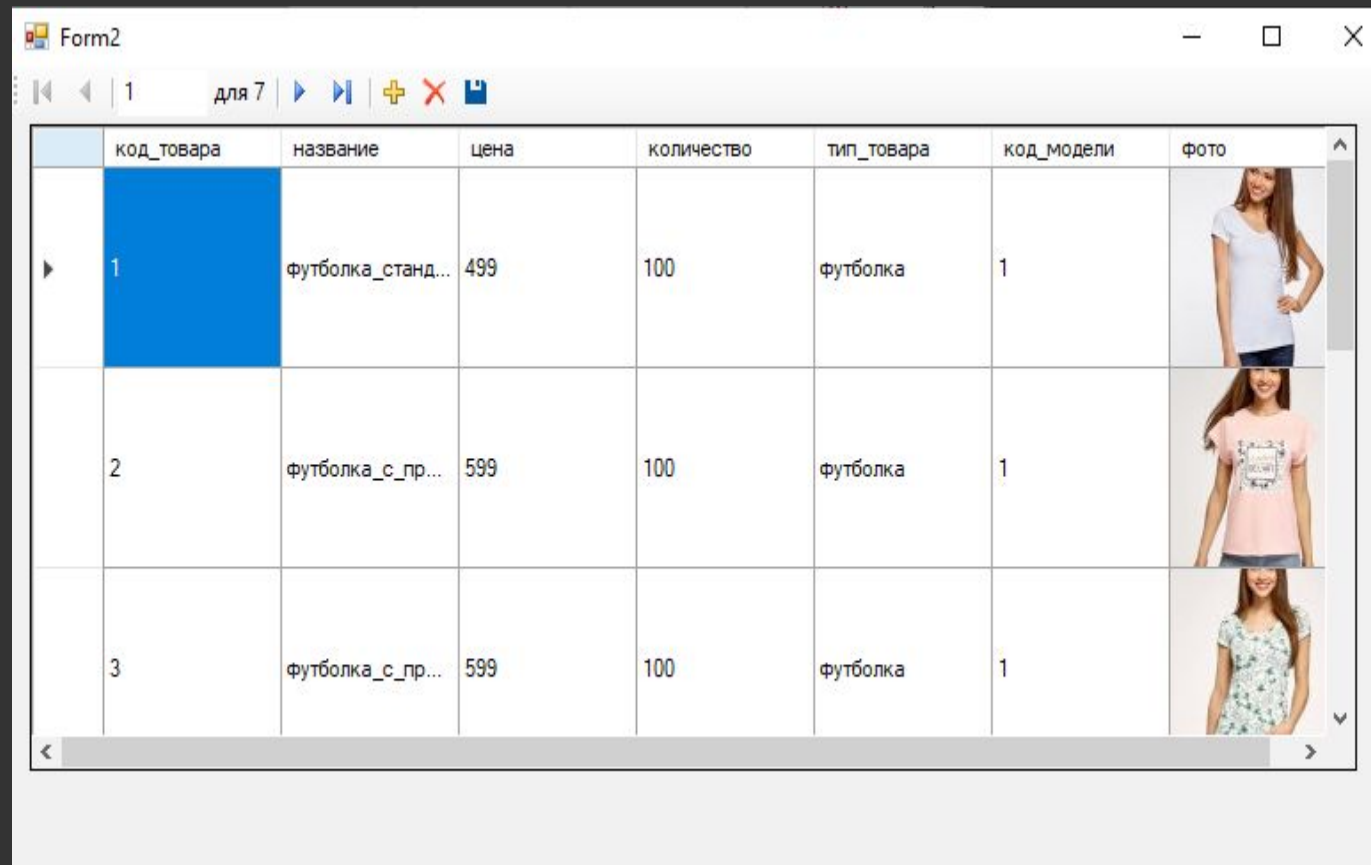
Form2

1 для 7

| | код_товара | название | цена | количество | тип_товара | код_модели | фото |
|---|---|---|---|---|---|---|---|
| ▶ | 1 | футболка_станд... | 499 | 100 | футболка | 1 | |
| | 2 | футболка_с_пр... | 599 | 100 | футболка | 1 | |
| | 3 | футболка_с_пр... | 599 | 100 | футболка | 1 | |